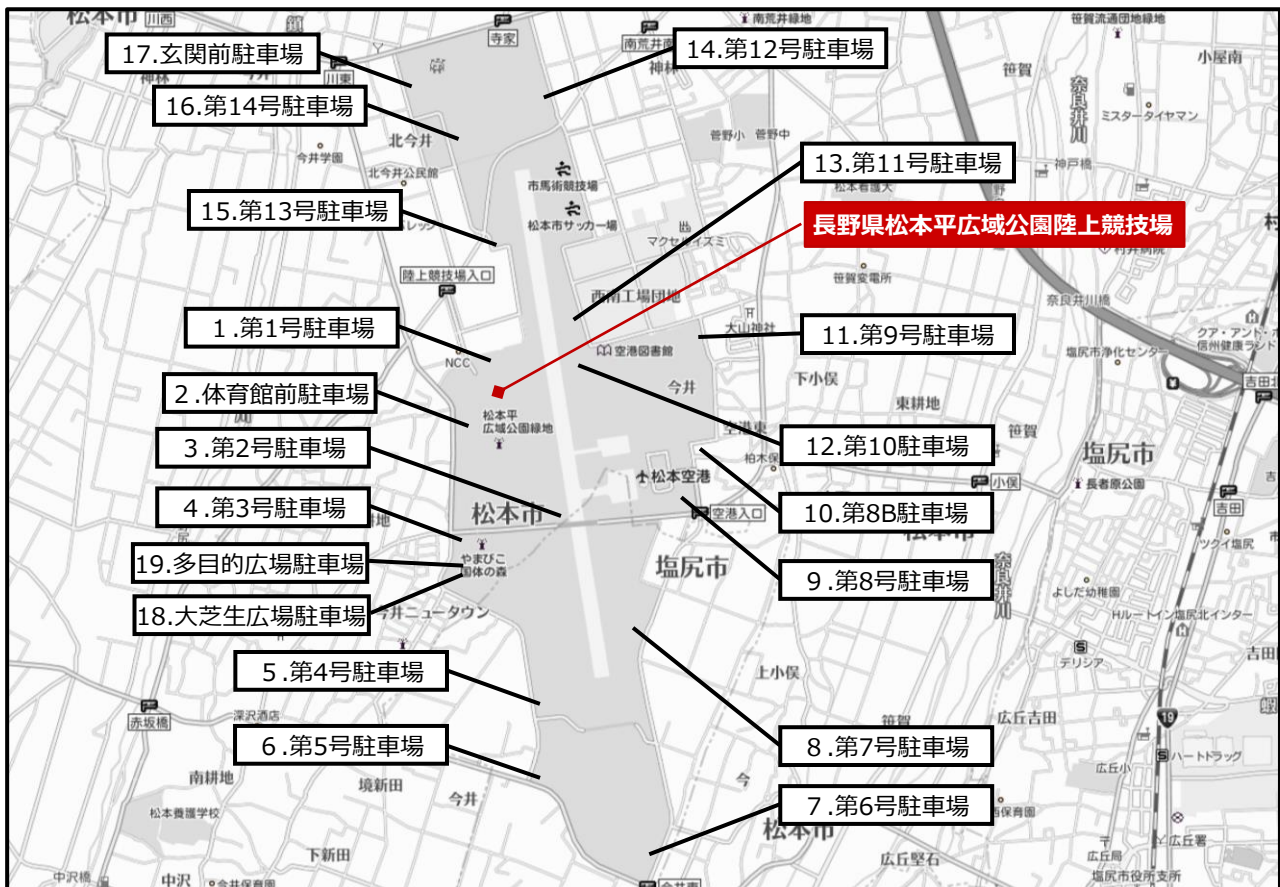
17.玄関前駐車場
16.第14号駐車場
15.第13号駐車場
1.第1号駐車場
2.体育館前駐車場
3.第2号駐車場
4.第3号駐車場
19.多目的広場駐車場
18.大芝生広場駐車場
5.第4号駐車場
6.第5号駐車場
14.第12号駐車場
13.第11号駐車場
長野県松本平広域公園陸上競技場
11.第9号駐車場
12.第10駐車場
10.第8B駐車場
9.第8号駐車場
8.第7号駐車場
7.第6号駐車場

松本市
川西
寺家
南荒井
神林
南荒井緑地
笹賀流通団地緑地
小屋南
川東
笹賀
奈良井川
ミスタータイヤマン
北今井
今井学園
北今井公民館
菅野小
菅野中
神戸橋
市馬術競技場
松本市サッカー場
マクセルイズミ
笹賀電所
陸上競技場入口
西南工場団地
大山神社
奈良井川橋
空港図書館
NCC
松本平広域公園緑地
今井
下小俣
塩尻市浄化センター
東耕地
笹賀
空港東
柏木保
松本空港
小俣
塩尻市
長者原公園
吉田
松本市
空港入口
やまびこ国体の森
塩尻市
今井ニュータウン
よしだ幼稚園
Hルートイン塩尻北インター
デリシア
上小俣
赤坂橋
深沢酒店
笹賀
広丘吉田
ハートドラッグ
南耕地
境新田
今
広丘小
松本養護学校
今井
松本市
下新田
広丘堅石
広丘郵
中沢
塩尻市役所支所